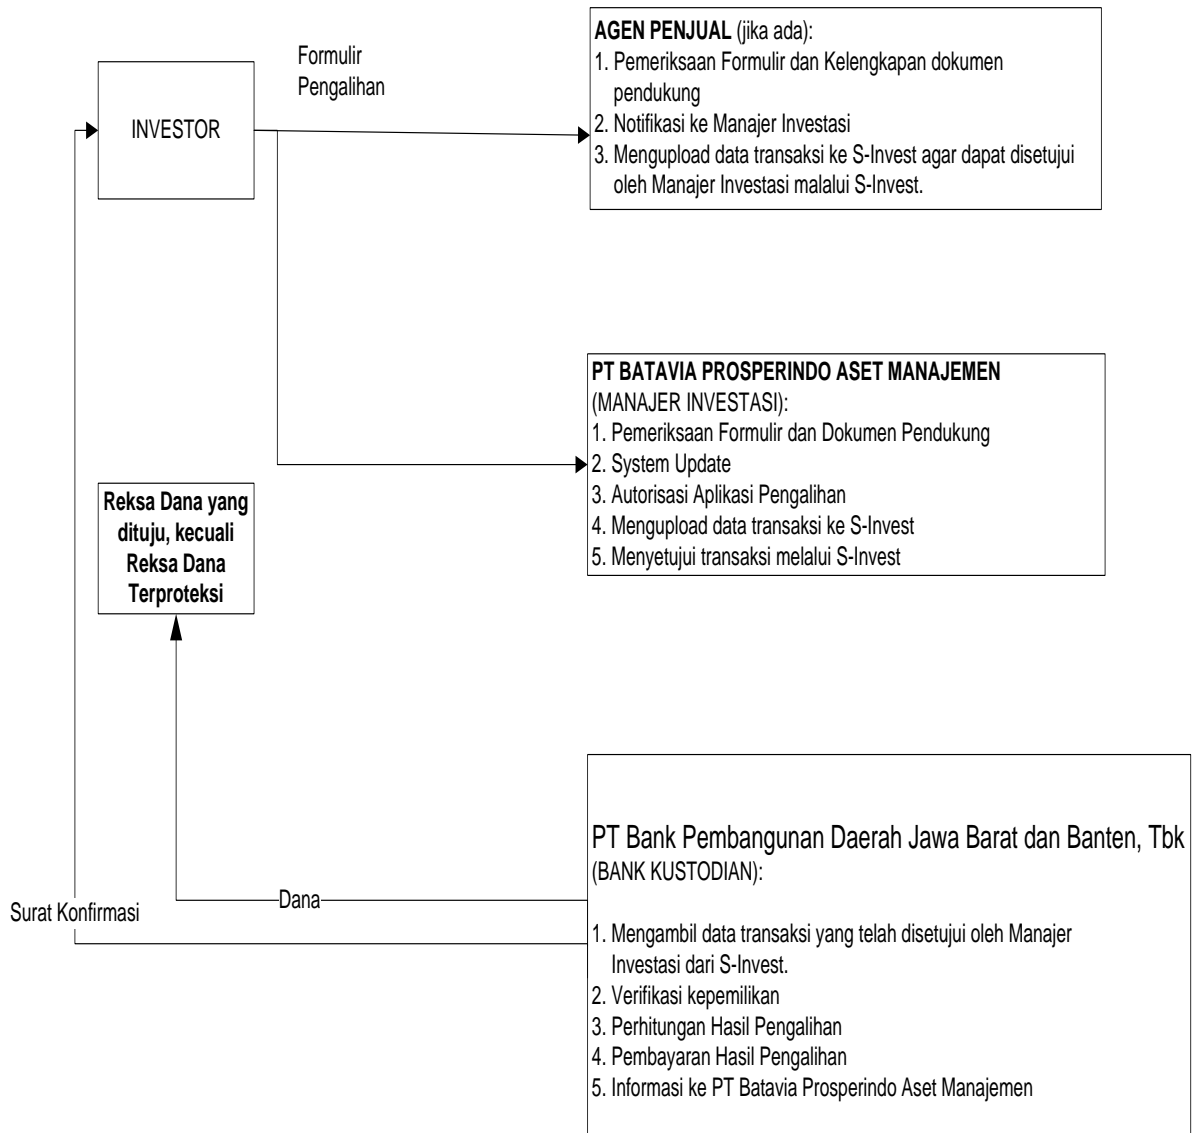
INVESTOR

Formulir Pengalihan

AGEN PENJUAL (jika ada):
1. Pemeriksaan Formulir dan Kelengkapan dokumen pendukung
2. Notifikasi ke Manajer Investasi
3. Mengupload data transaksi ke S-Invest agar dapat disetujui oleh Manajer Investasi malalui S-Invest.

PT BATAVIA PROSPERINDO ASET MANAJEMEN (MANAJER INVESTASI):
1. Pemeriksaan Formulir dan Dokumen Pendukung
2. System Update
3. Autorisasi Aplikasi Pengalihan
4. Mengupload data transaksi ke S-Invest
5. Menyetujui transaksi melalui S-Invest

Reksa Dana yang dituju, kecuali Reksa Dana Terproteksi

Dana

Surat Konfirmasi

PT Bank Pembangunan Daerah Jawa Barat dan Banten, Tbk (BANK KUSTODIAN):

1. Mengambil data transaksi yang telah disetujui oleh Manajer Investasi dari S-Invest.
2. Verifikasi kepemilikan
3. Perhitungan Hasil Pengalihan
4. Pembayaran Hasil Pengalihan
5. Informasi ke PT Batavia Prosperindo Aset Manajemen